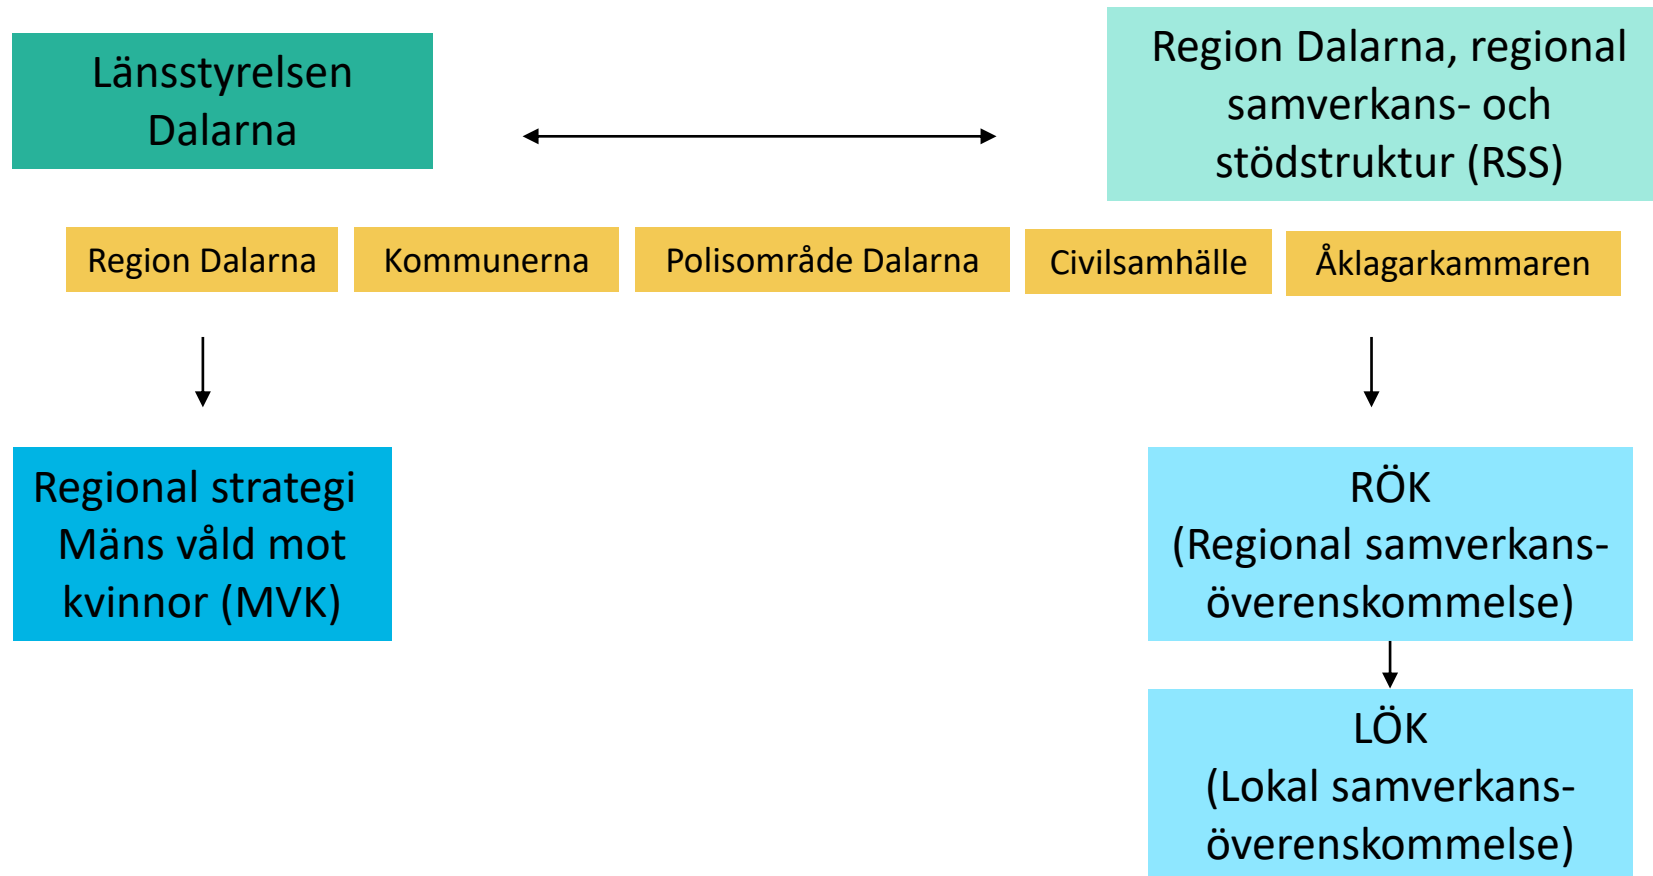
Länsstyrelsen Dalarna

Region Dalarna, regional samverkans- och stödstruktur (RSS)

Region Dalarna

Kommunerna

Polisområde Dalarna

Civilsamhälle

Åklagarkammaren

Regional strategi Mäns våld mot kvinnor (MVK)

RÖK (Regional samverkans-överenskommelse)

LÖK (Lokal samverkans-överenskommelse)